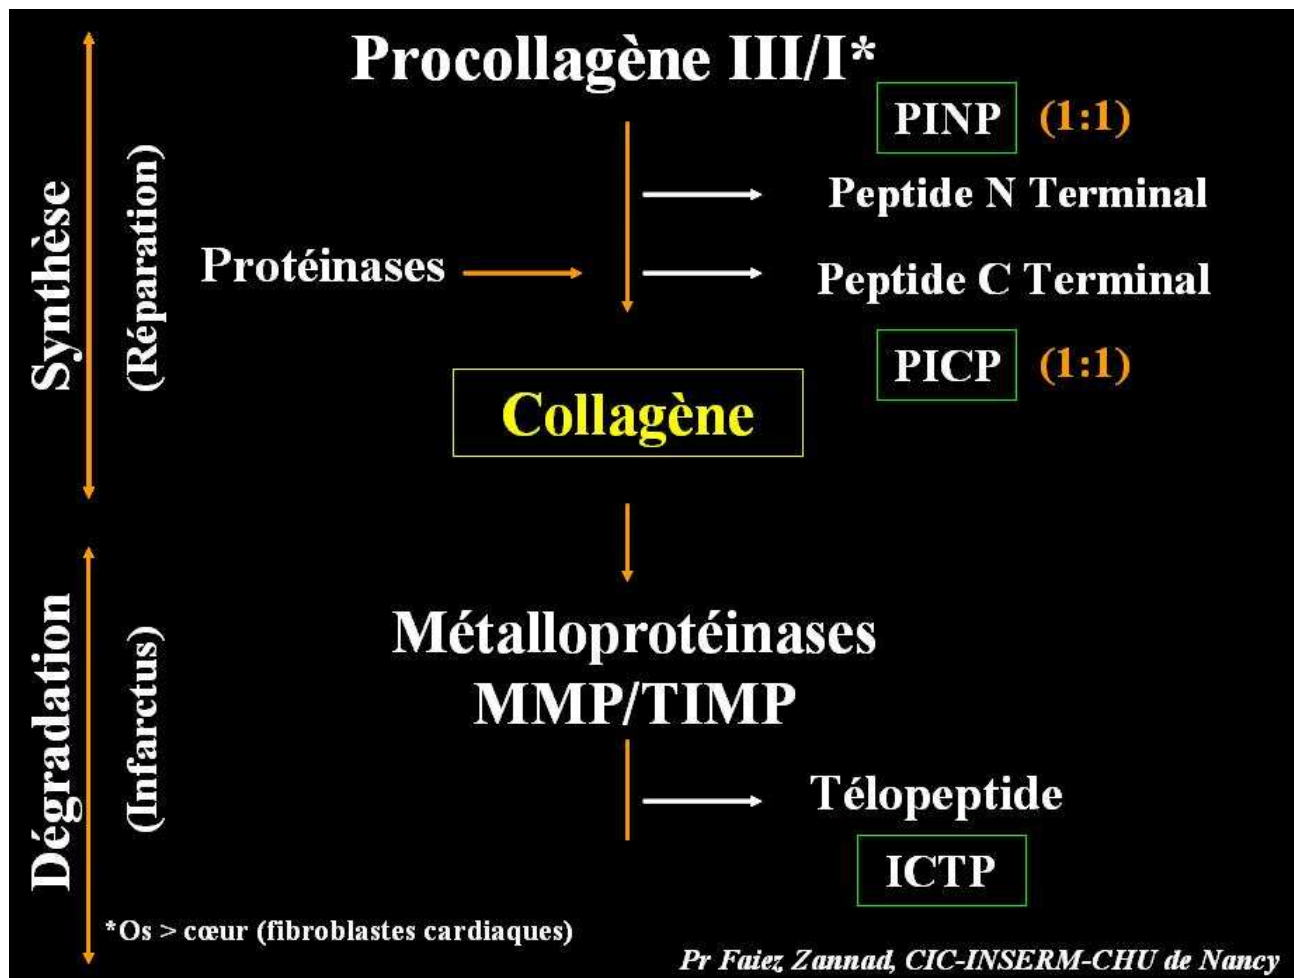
Synthèse
(Réparation)

Procollagène III/I*

PINP (1:1)

Peptide N Terminal

Protéinases

Peptide C Terminal

PICP (1:1)

Collagène

Dégradation
(Infarctus)

Métalloprotéinases
MMP/TIMP

Télopeptide

ICTP

*Os > cœur (fibroblastes cardiaques)

Pr Faiez Zannad, CIC-INSERM-CHU de Nancy